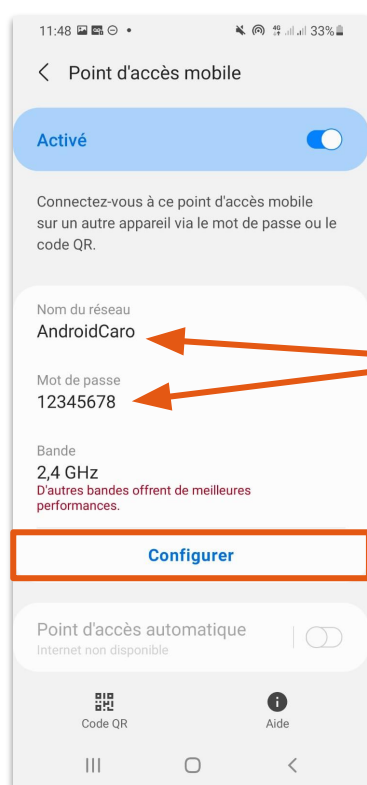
11:48 • 33%

Point d'accès mobile

Activé

Connectez-vous à ce point d'accès mobile sur un autre appareil via le mot de passe ou le code QR.

Nom du réseau
AndroidCaro

Mot de passe
12345678

Bande
2,4 GHz
D'autres bandes offrent de meilleures performances.

Configurer

Point d'accès automatique
Internet non disponible

Code QR

Aide